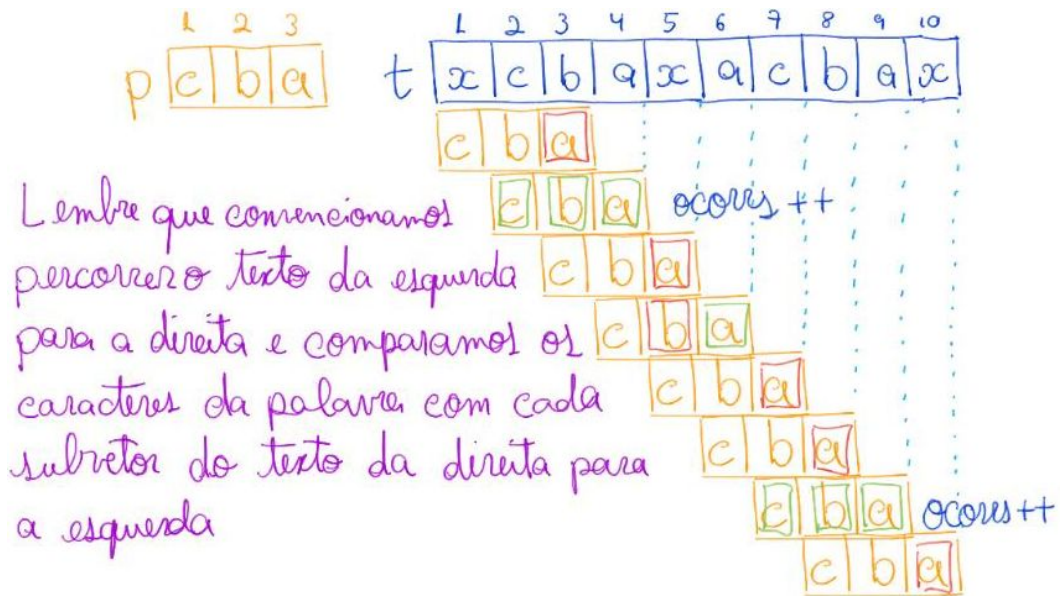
1 2 3
p | c | b | a |

t
| 1 | 2 | 3 | 4 | 5 | 6 | 7 | 8 | 9 | 10 |
|---|---|---|---|---|---|---|---|---|---|
| x | c | b | a | x | a | c | b | a | x |

c b a
c b a ocorrs ++
c b a
c b a
c b a
c b a
c b a ocorrs ++
c b a

Lembre que convencionamos percorrer o texto da esquerda para a direita e comparamos os caracteres da palavra com cada subvetor do texto da direita para a esquerda